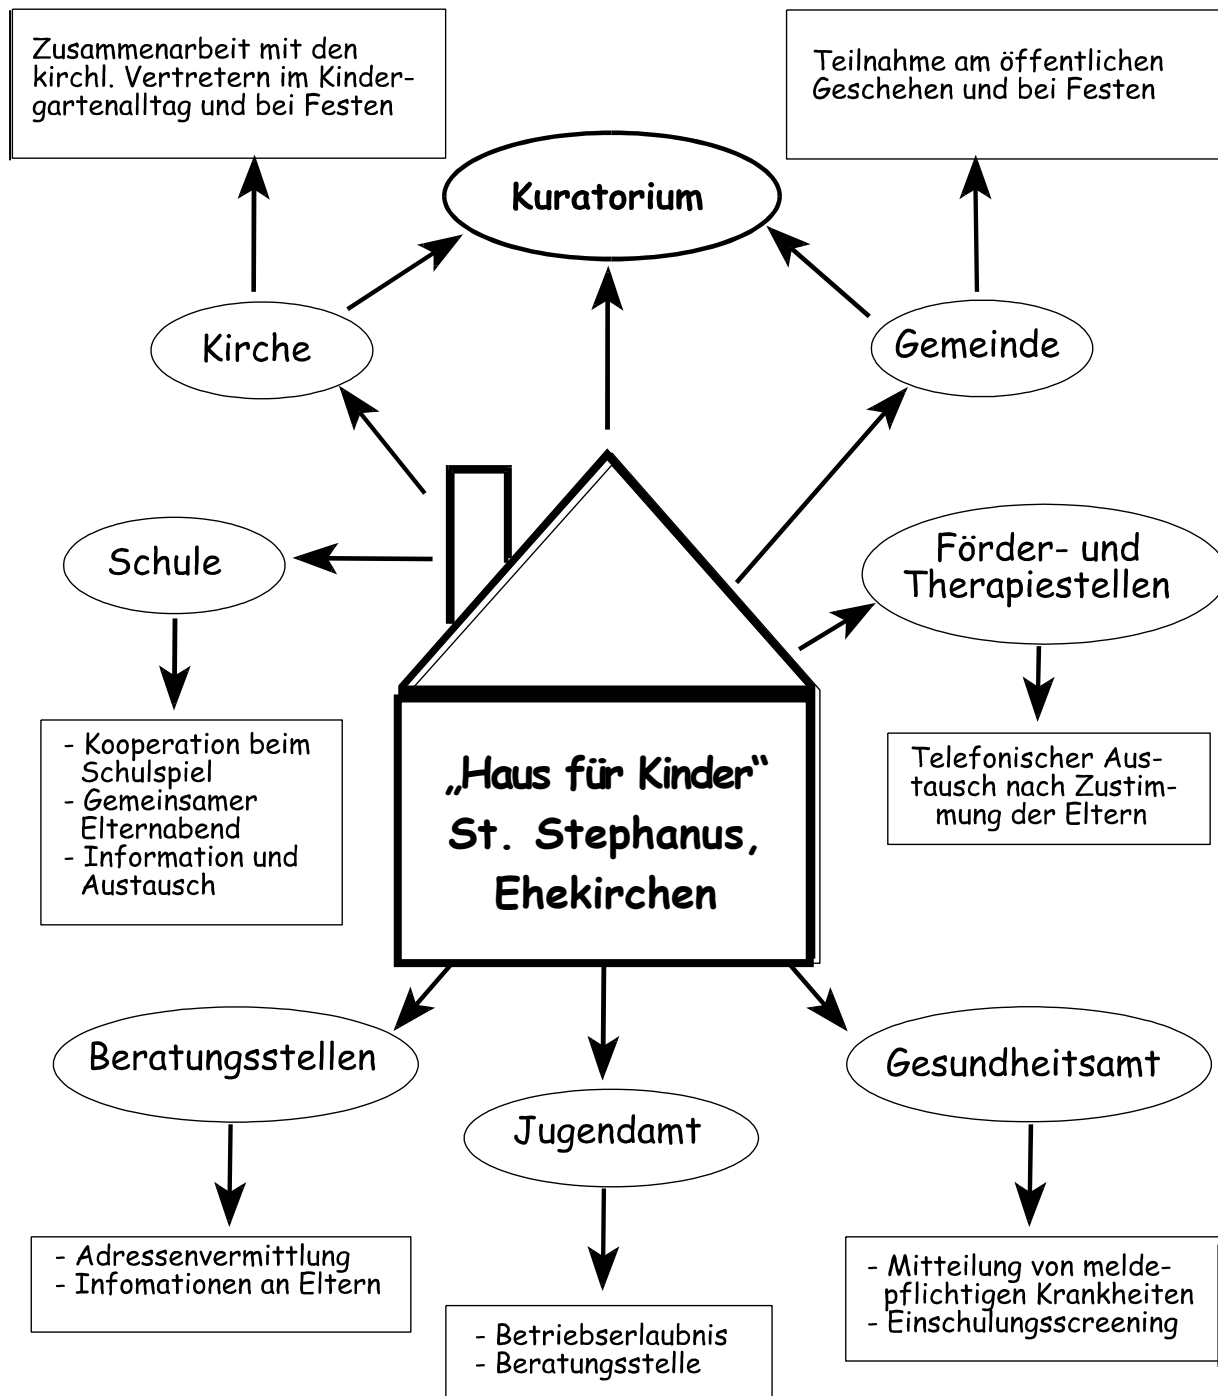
Zusammenarbeit mit den kirchl. Vertretern im Kindergartenalltag und bei Festen

Teilnahme am öffentlichen Geschehen und bei Festen

Kuratorium

Kirche

Gemeinde

Schule

Förder- und Therapiestellen

- Kooperation beim Schulspiel
- Gemeinsamer Elternabend
- Information und Austausch

„Haus für Kinder“ St. Stephanus, Ehekirchen

Telefonischer Austausch nach Zustimmung der Eltern

Beratungsstellen

Jugendamt

Gesundheitsamt

- Adressenvermittlung
- Infomationen an Eltern

- Betriebserlaubnis
- Beratungsstelle

- Mitteilung von meldepflichtigen Krankheiten
- Einschulungsscreening